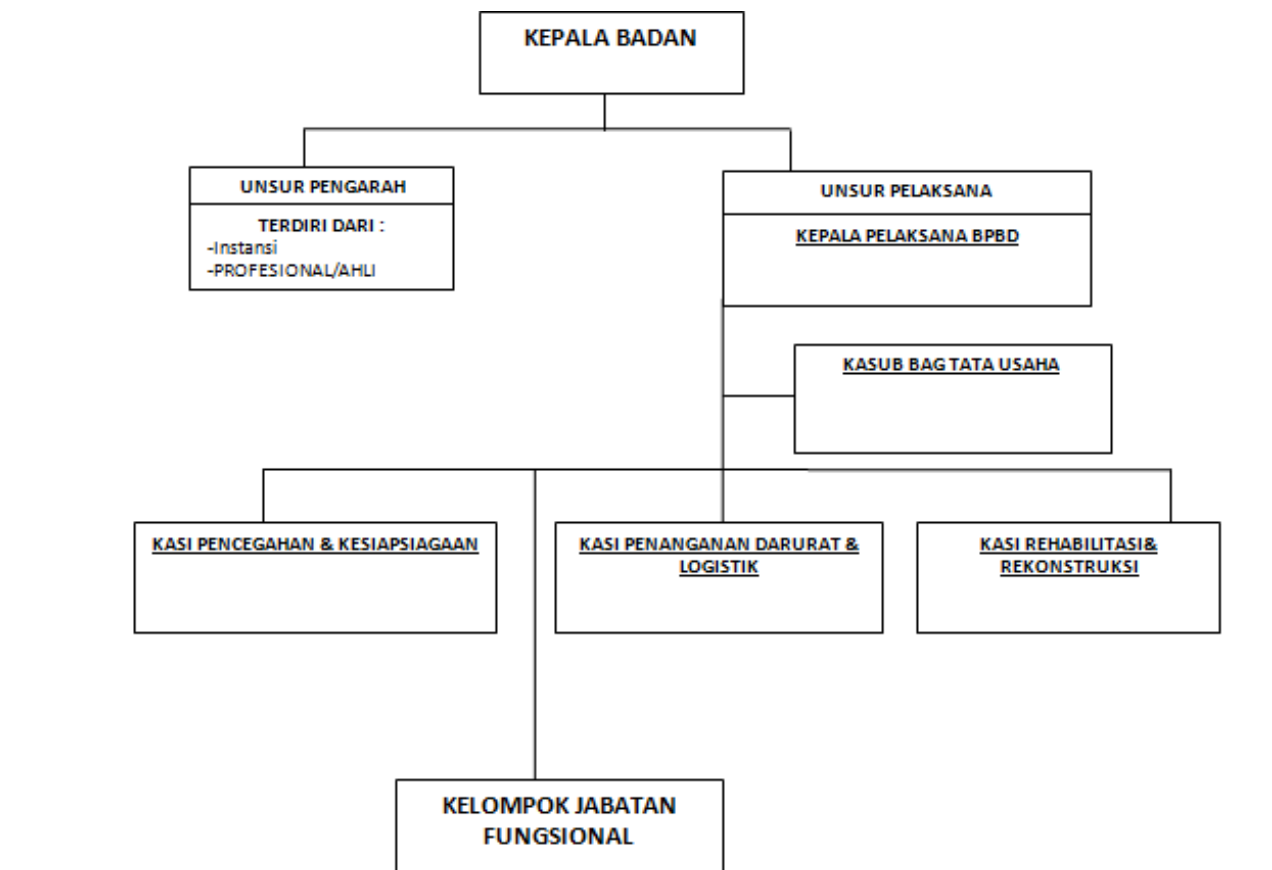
KEPALA BADAN

UNSUR PENGARAH

TERDIRI DARI :
-Instansi
-PROFESIONAL/AHLI

UNSUR PELAKSANA

KEPALA PELAKSANA BPBD

KASUB BAG TATA USAHA

KASI PENCEGAHAN & KESIAPSIAGAAN

KASI PENANGANAN DARURAT & LOGISTIK

KASI REHABILITASI& REKONSTRUKSI

KELOMPOK JABATAN FUNGSIONAL